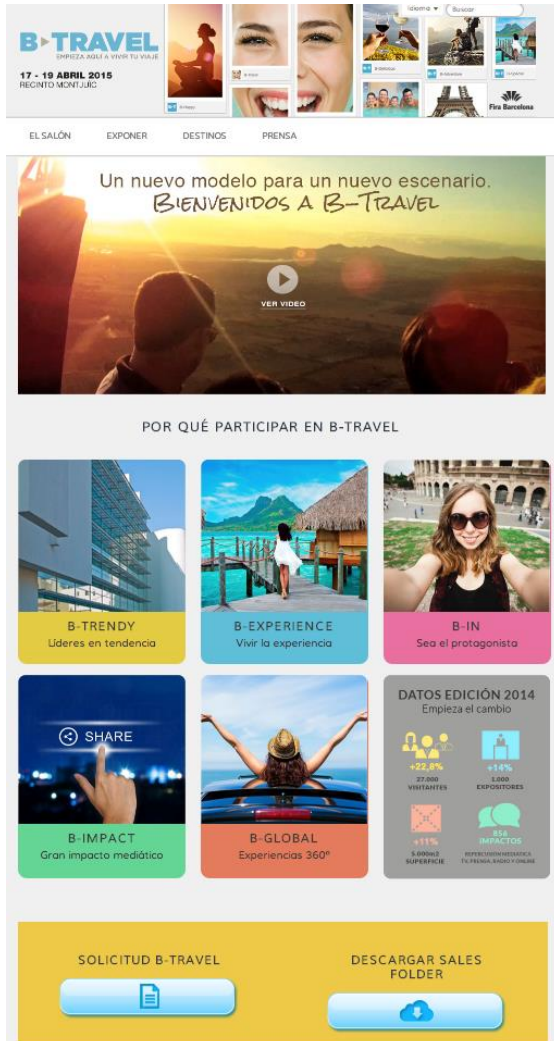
B-TRAVEL
EMPIEZA AQUÍ A VIVIR TU VIAJE

17 - 19 ABRIL 2015
RECINTO MONTJUÏC

Idioma ▾ Buscar

Fira Barcelona

EL SALÓN EXPONER DESTINOS PRENSA

Un nuevo modelo para un nuevo escenario.
Bienvenidos a B-Travel

VER VIDEO

POR QUÉ PARTICIPAR EN B-TRAVEL

B-TRENDY
Líderes en tendencia

B-EXPERIENCE
Vivir la experiencia

B-IN
Sea el protagonista

SHARE

B-IMPACT
Gran impacto mediático

B-GLOBAL
Experiencias 360º

DATOS EDICIÓN 2014
Empieza el cambio

+22,8%
27.000 VISITANTES

+14%
1.000 EXPOSITORES

+11%
5.000m2 SUPERFICIE

856 IMPACTOS
REPERCUSIÓN MEDIÁTICA TV, PRENSA, RADIO Y ONLINE

SOLICITUD B-TRAVEL

DESCARGAR SALES FOLDER